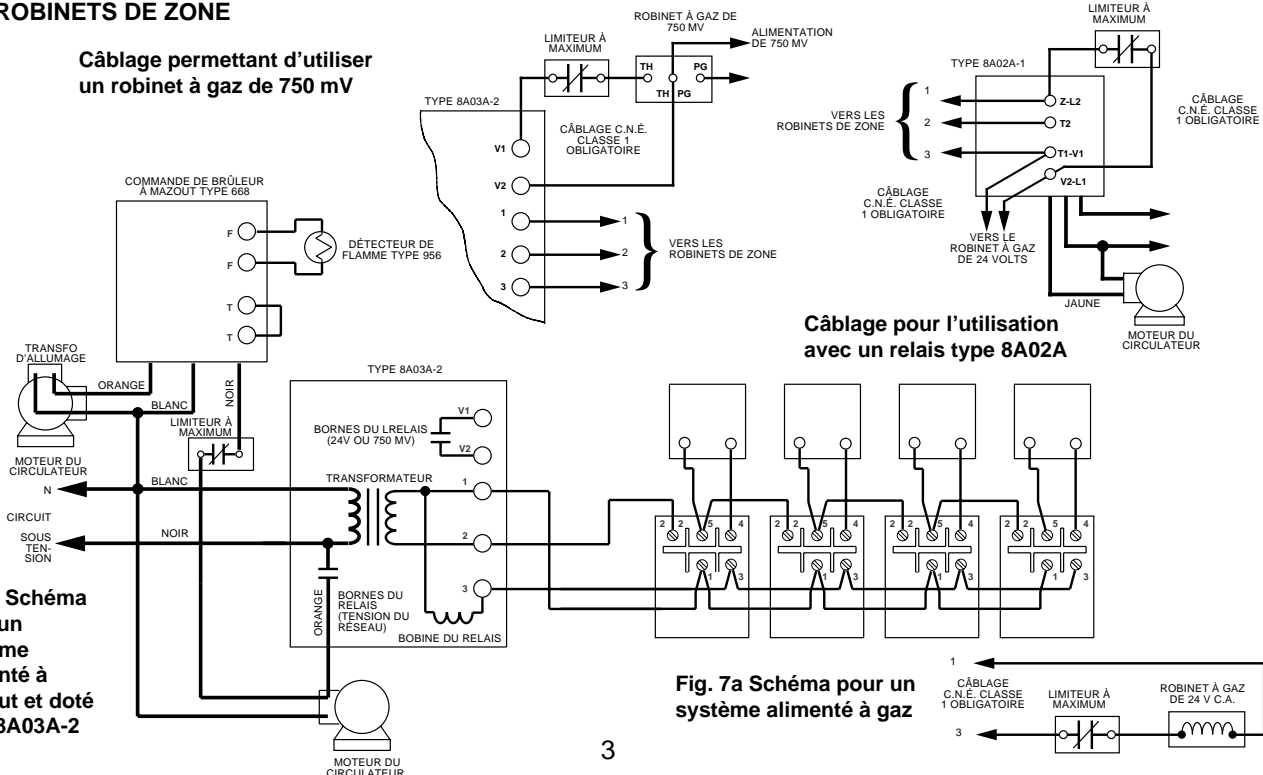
ROBINETS DE ZONE

Câblage permettant d'utiliser un robinet à gaz de 750 mV

LIMITEUR À MAXIMUM

ROBINET À GAZ DE 750 MV

ALIMENTATION DE 750 MV

TH PG

TH PG

TYPE 8A03A-2

V1

CÂBLAGE C.N.É. CLASSE 1 OBLIGATOIRE

V2

1

1

2

2

VERS LES ROBINETS DE ZONE

3

3

LIMITEUR À MAXIMUM

TYPE 8A02A-1

1

VERS LES ROBINETS DE ZONE

Z-L2

2

T2

3

T1-V1

V2-L1

CÂBLAGE C.N.É. CLASSE 1 OBLIGATOIRE

CÂBLAGE C.N.É. CLASSE 1 OBLIGATOIRE

VERS LE ROBINET À GAZ DE 24 VOLTS

JAUNE

MOTEUR DU CIRCULATEUR

Câblage pour l'utilisation avec un relais type 8A02A

COMMANDE DE BRÛLEUR À MAZOUT TYPE 668

F

F

DÉTECTEUR DE FLAMME TYPE 956

T

T

TRANSFO D'ALLUMAGE

ORANGE

NOIR

BLANC

LIMITEUR À MAXIMUM

MOTEUR DU CIRCULATEUR

N

BLANC

CIRCUIT

SOUS TENSION

NOIR

TYPE 8A03A-2

BORNES DU LRELAIS (24V OU 750 MV)

V1

V2

TRANSFORMATEUR

1

2

3

ORANGE

BORNES DU RELAIS (TENSION DU RÉSEAU)

BOBINE DU RELAIS

2 2 5 4

1 3

2 2 5 4

1 3

2 2 5 4

1 3

2 2 5 4

1 3

Schéma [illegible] un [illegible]me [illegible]nté à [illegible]ut et doté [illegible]8A03A-2

MOTEUR DU CIRCULATEUR

Fig. 7a Schéma pour un système alimenté à gaz

1

CÂBLAGE C.N.É. CLASSE 1 OBLIGATOIRE

LIMITEUR À MAXIMUM

ROBINET À GAZ DE 24 V C.A.

3

3